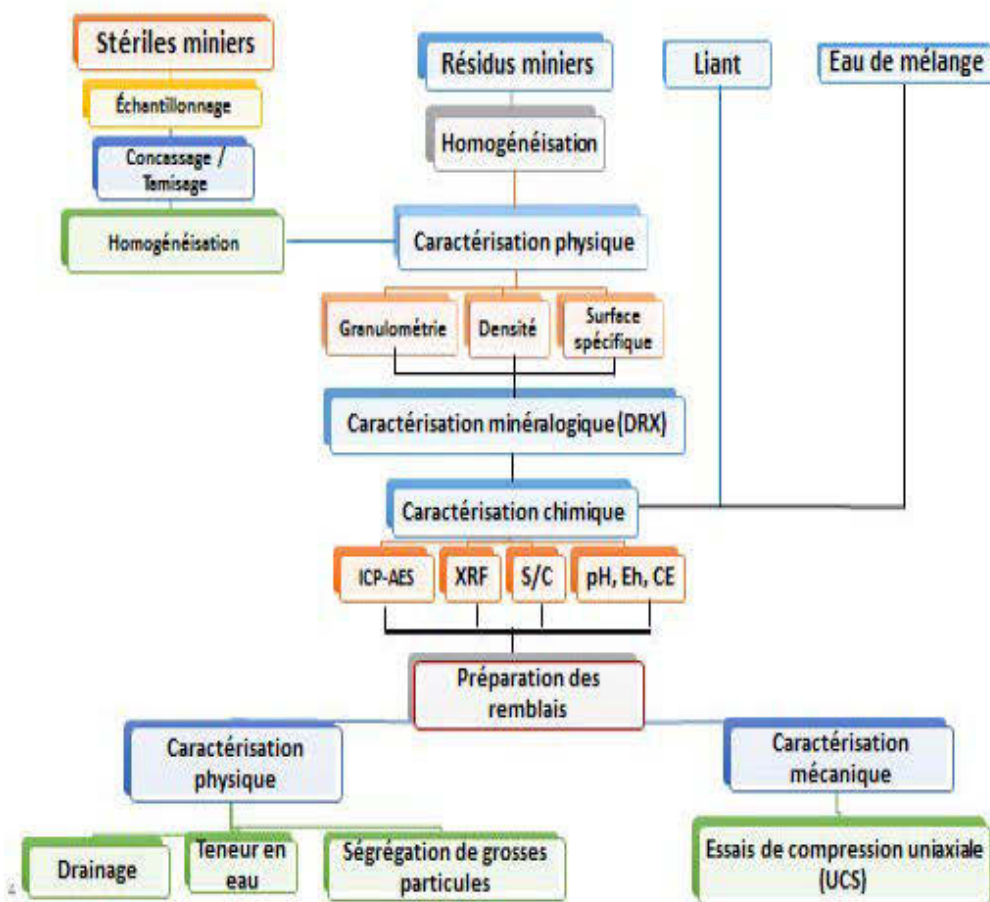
Stériles miniers

Échantillonnage

Concassage / Tamisage

Homogénéisation

Résidus miniers

Homogénéisation

Liant

Eau de mélange

Caractérisation physique

Granulométrie

Densité

Surface spécifique

Caractérisation minéralogique (DRX)

Caractérisation chimique

ICP-AES

XRF

S/C

pH, Eh, CE

Préparation des remblais

Caractérisation physique

Caractérisation mécanique

Drainage

Teneur en eau

Ségrégation de grosses particules

Essais de compression uniaxiale (UCS)